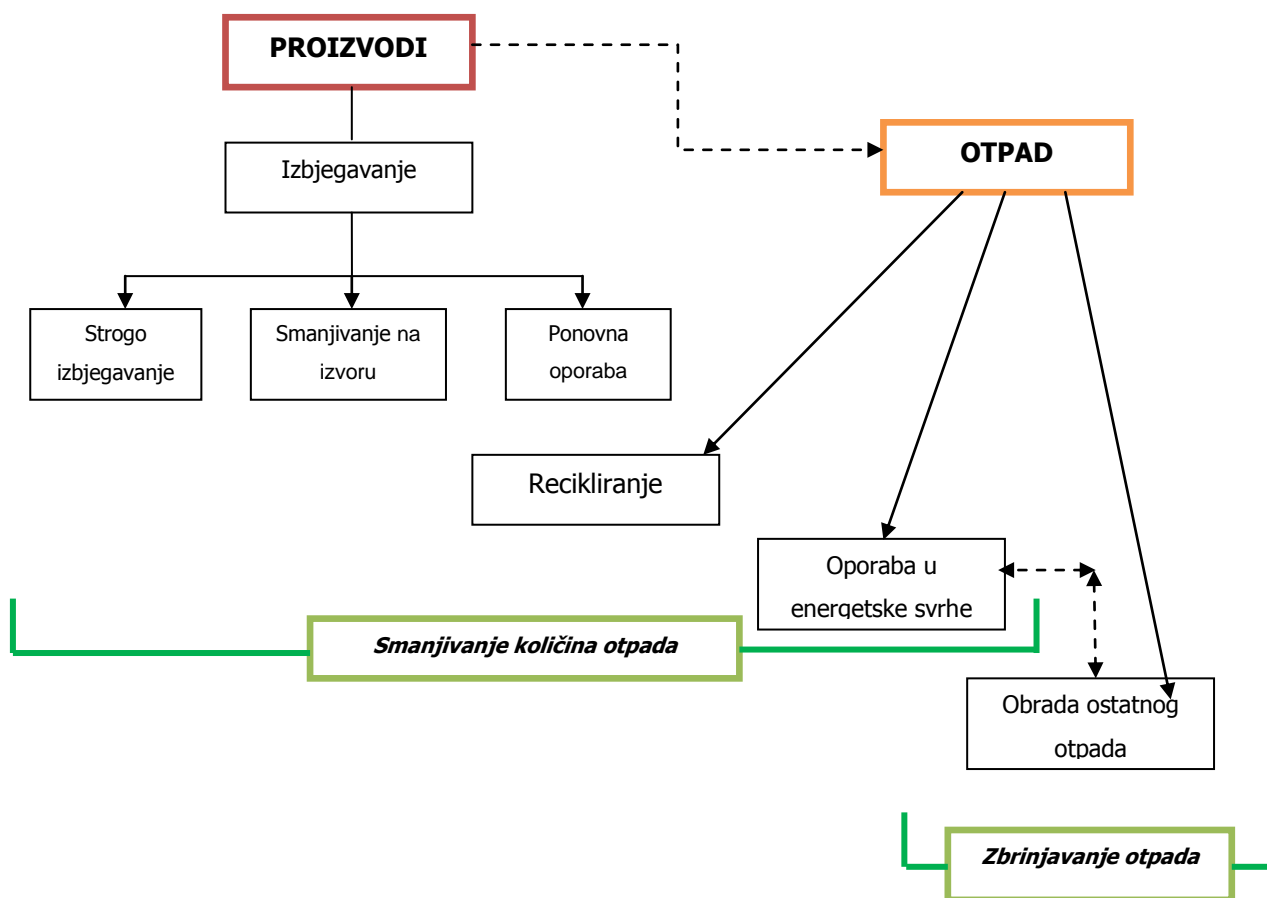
PROIZVODI

OTPAD

Izbjegavanje

Strogo izbjegavanje

Smanjivanje na izvoru

Ponovna oporaba

Recikliranje

Oporaba u energetske svrhe

Smanjivanje količina otpada

Obrada ostatnog otpada

Zbrinjavanje otpada